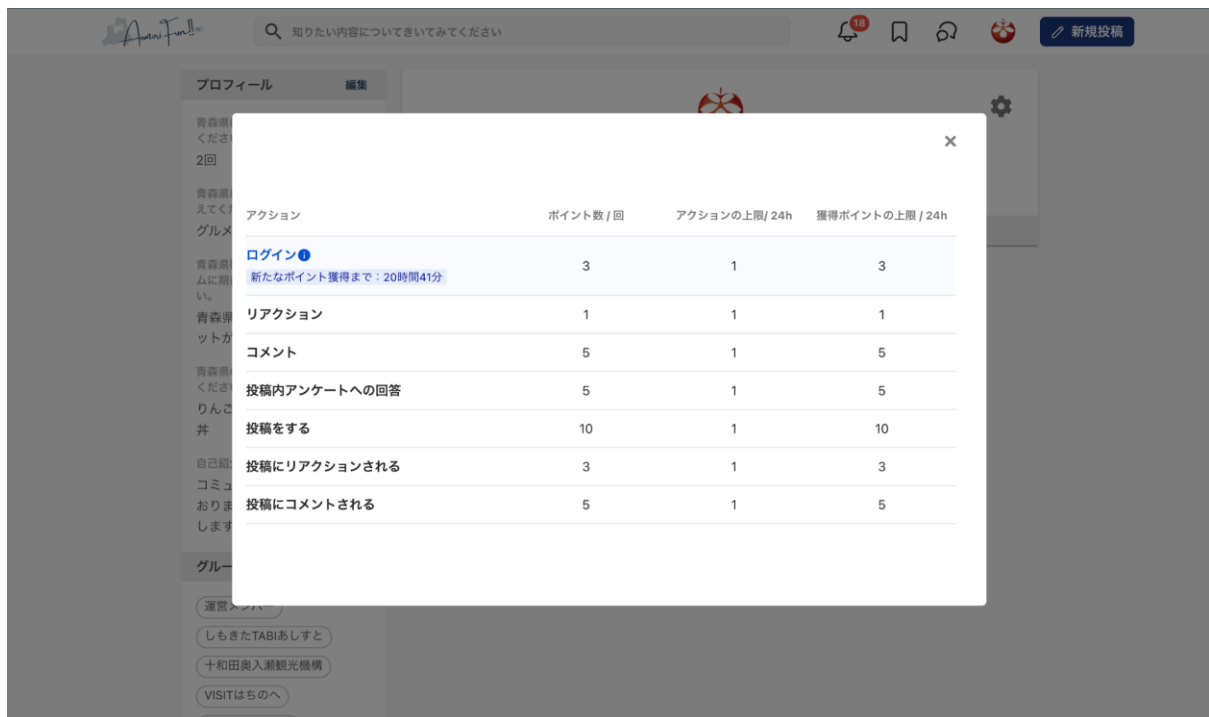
Aomori Fun!!

知りたい内容についてきいてみてください

18

新規投稿

プロフィール 編集

青森県
くださ
2回

青森県
えてくた
グルメ

青森県
ムに期
い。
青森県
ットか

青森県
くださ
りんご
井

自己紹
コミュ
おりま
します

グルー

運営メンバー
しもきたTABIあしすと
十和田奥入瀬観光機構
VISITはちのへ

×

| アクション | ポイント数 / 回 | アクションの上限/ 24h | 獲得ポイントの上限 / 24h |
|---|---|---|---|
| ログイン 新たなポイント獲得まで：20時間41分 | 3 | 1 | 3 |
| リアクション | 1 | 1 | 1 |
| コメント | 5 | 1 | 5 |
| 投稿内アンケートへの回答 | 5 | 1 | 5 |
| 投稿をする | 10 | 1 | 10 |
| 投稿にリアクションされる | 3 | 1 | 3 |
| 投稿にコメントされる | 5 | 1 | 5 |